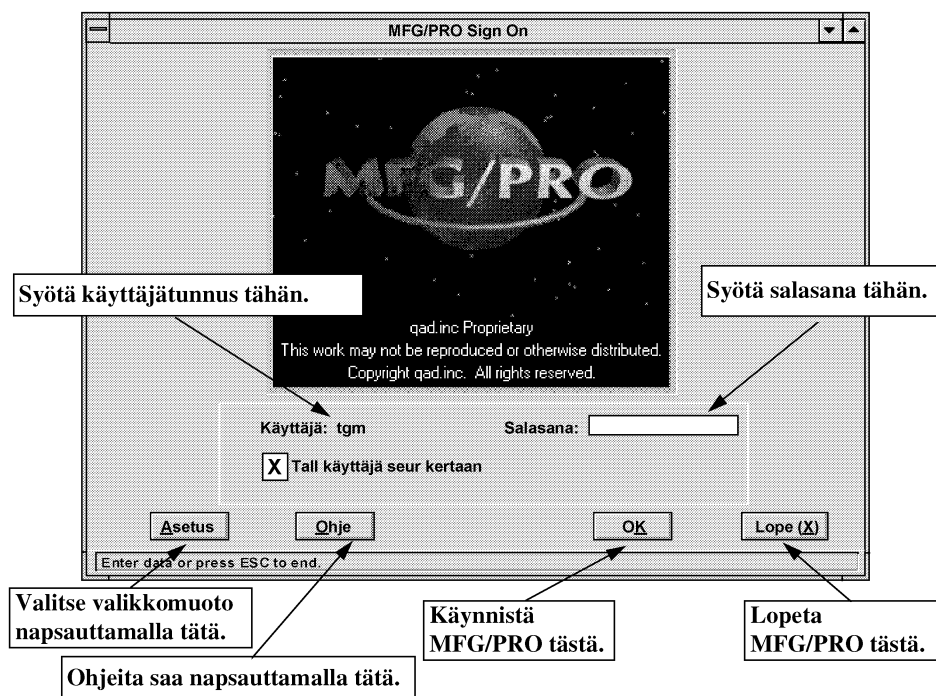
MFG/PRO Sign On

MFG/PRO

Syötä käyttäjätunnus tähän.

Syötä salasana tähän.

qad.inc Proprietary
This work may not be reproduced or otherwise distributed.
Copyright qad.inc. All rights reserved.

Käyttäjä: tgm

Salasana:

X Tall käyttäjä seur kertaan

Asetus

Ohje

OK

Lope (X)

Enter data or press ESC to end.

Valitse valikkomuoto napsauttamalla tätä.

Käynnistä MFG/PRO tästä.

Lopeta MFG/PRO tästä.

Ohjeita saa napsauttamalla tätä.